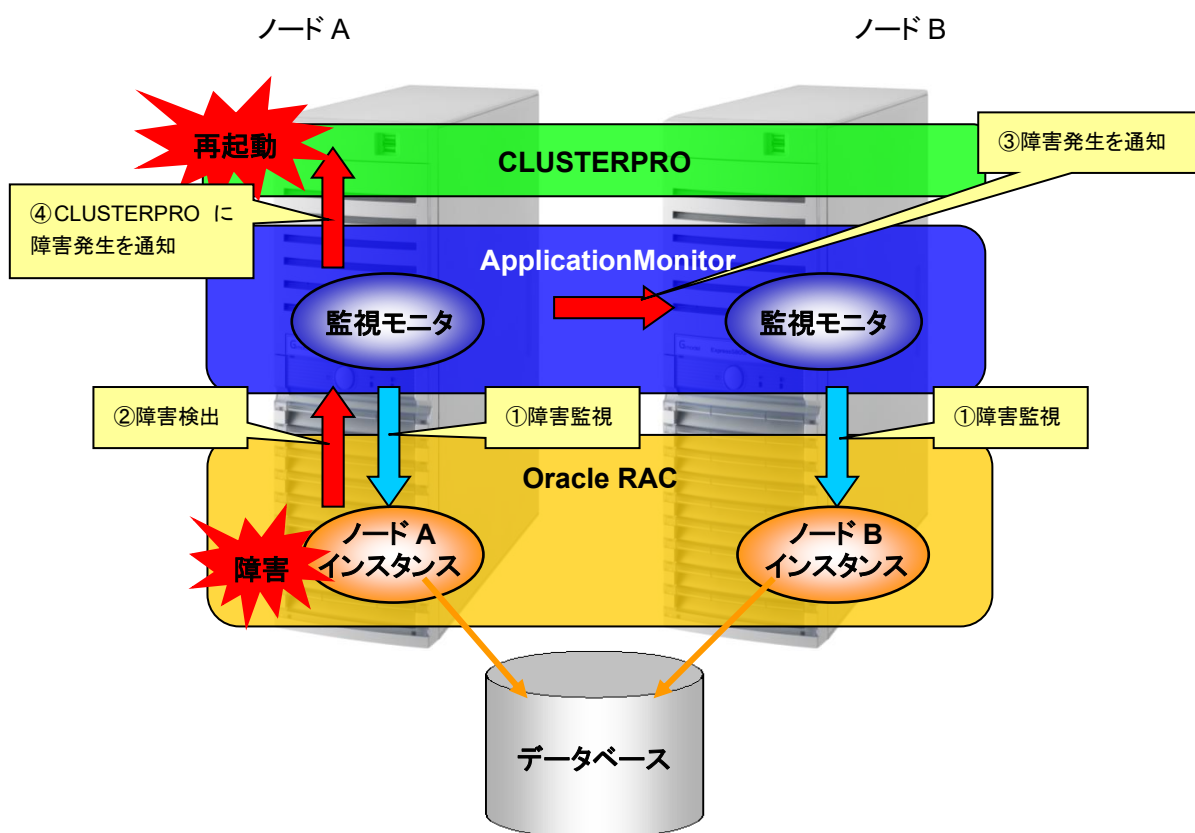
ノード A

ノード B

再起動

CLUSTERPRO

③障害発生を通知

④CLUSTERPRO に障害発生を通知

ApplicationMonitor

監視モニタ

監視モニタ

②障害検出

①障害監視

①障害監視

Oracle RAC

障害

ノード A インスタンス

ノード B インスタンス

データベース